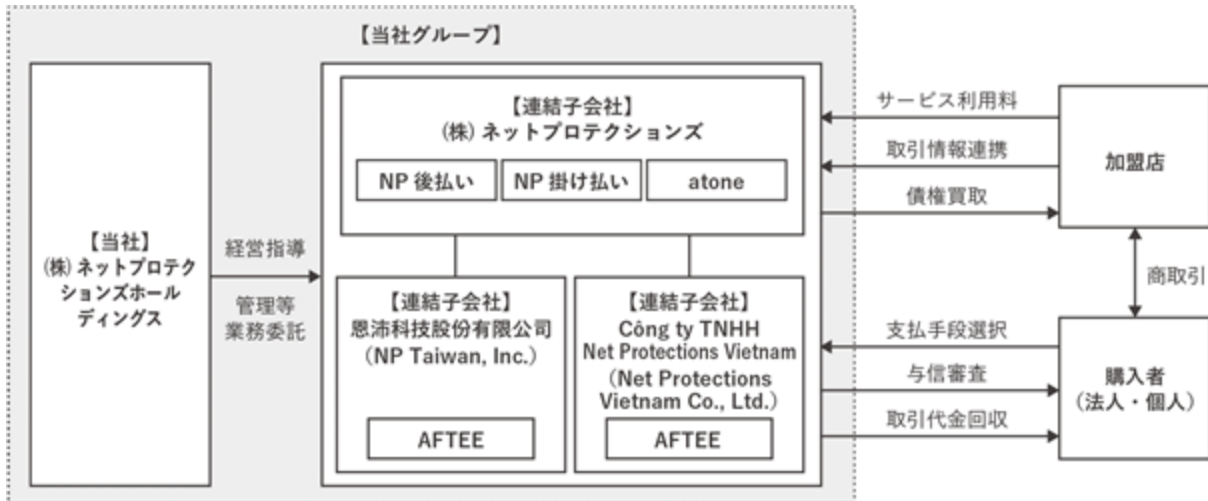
【当社グループ】

【当社】
㈱ネットプロテクションズホールディングス

経営指導

管理等
業務委託

【連結子会社】
㈱ネットプロテクションズ

NP 後払い

NP 掛け払い

atone

【連結子会社】
恩沛科技股份有限公司
（NP Taiwan, Inc.）

AFTEE

【連結子会社】
Công ty TNHH
Net Protections Vietnam
（Net Protections Vietnam Co., Ltd.）

AFTEE

サービス利用料

取引情報連携

債権買取

加盟店

商取引

支払手段選択

与信審査

取引代金回収

購入者
（法人・個人）